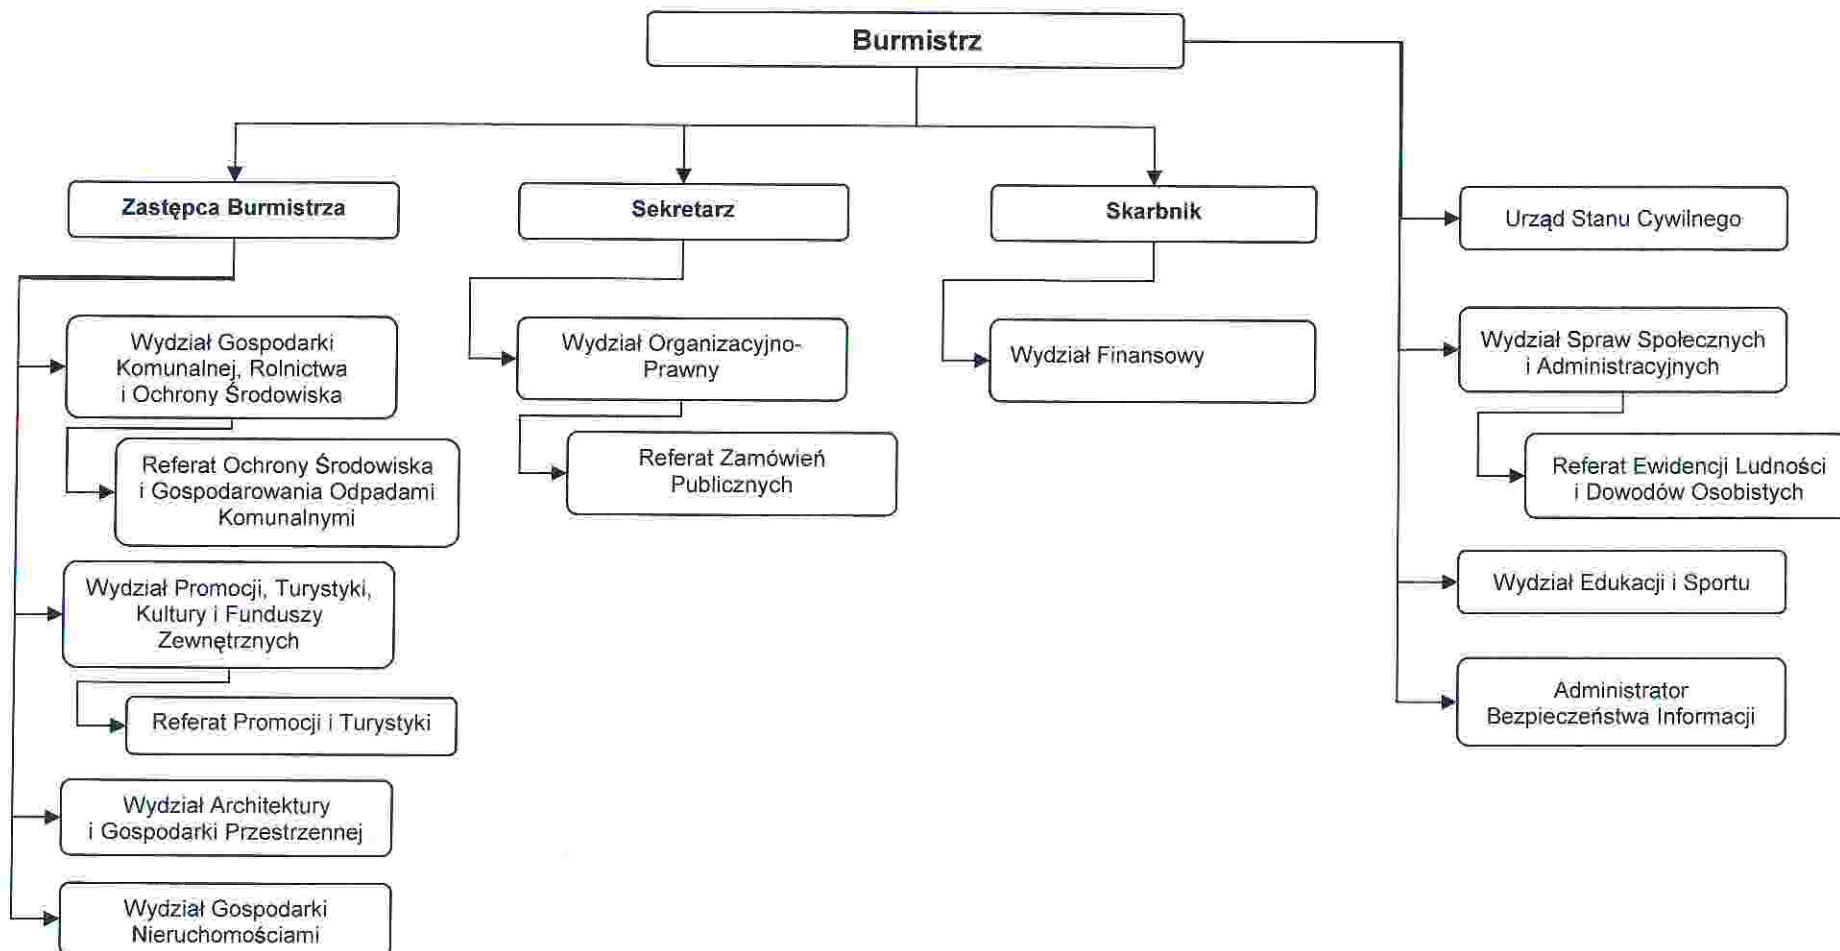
Burmistrz

Zastępca Burmistrza

Sekretarz

Skarbnik

Urząd Stanu Cywilnego

Wydział Gospodarki Komunalnej, Rolnictwa i Ochrony Środowiska

Referat Ochrony Środowiska i Gospodarowania Odpadami Komunalnymi

Wydział Promocji, Turystyki, Kultury i Funduszy Zewnętrznych

Referat Promocji i Turystyki

Wydział Architektury i Gospodarki Przestrzennej

Wydział Gospodarki Nieruchomościami

Wydział Organizacyjno-Prawny

Referat Zamówień Publicznych

Wydział Finansowy

Wydział Spraw Społecznych i Administracyjnych

Referat Ewidencji Ludności i Dowodów Osobistych

Wydział Edukacji i Sportu

Administrator Bezpieczeństwa Informacji